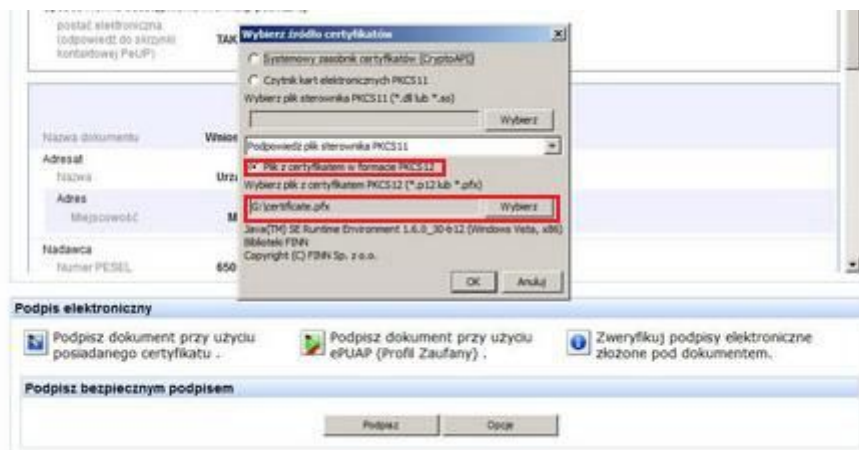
postać elektroniczna (odpowiedź do skrzynki kontaktowej PeUP)

TAK

Nazwa dokumentu

Wnios

Adresat

Nazwa

Urz

Adres

Miejscowość

M

Nadawca

Numer PESEL

650

Wybierz źródło certyfikatów

Systemowy zasobnik certyfikatów (CryptoAPI)

Czytnik kart elektronicznych PKCS11

Wybierz plik sterownika PKCS11 (*.dll lub *.so)

Wybierz

Podpowiedz plik sterownika PKCS11

Plik z certyfikatem w formacie PKCS12

Wybierz plik z certyfikatem PKCS12 (*.p12 lub *.pfx)

G:\certificate.pfx

Wybierz

Java(TM) SE Runtime Environment 1.6.0_30-b12 (Windows Vista, x86)
Biblioteki FINN
Copyright (C) FINN Sp. z o.o.

OK

Anuluj

Podpis elektroniczny

Podpisz dokument przy użyciu posiadanego certyfikatu .

Podpisz dokument przy użyciu ePUAP (Profil Zaufany) .

Zweryfikuj podpisy elektroniczne złożone pod dokumentem.

Podpisz bezpiecznym podpisem

Podpisz

Opcje